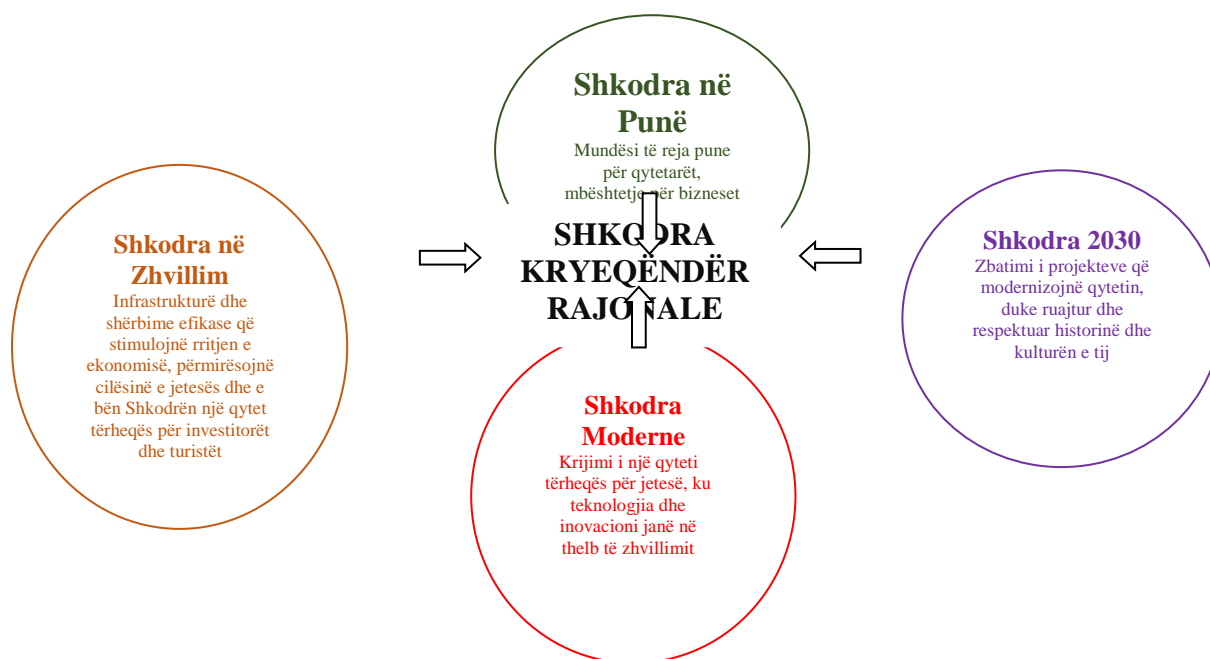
Shkodra në Punë
Mundësi të reja pune për qytetarët, mbështetje për bizneset

Shkodra në Zhvillim
Infrastrukturë dhe shërbime efikase që stimulojnë rritjen e ekonomisë, përmirësojnë cilësinë e jetesës dhe e bën Shkodrën një qytet tërheqës për investitorët dhe turistët

SHKODRA KRYEQENDËR RAJONALE

Shkodra 2030
Zbatimi i projekteve që modernizojnë qytetin, duke ruajtur dhe respektuar historinë dhe kulturën e tij

Shkodra Moderne
Krijimi i një qyteti tërheqës për jetesë, ku teknologjia dhe inovacioni janë në thelb të zhvillimit